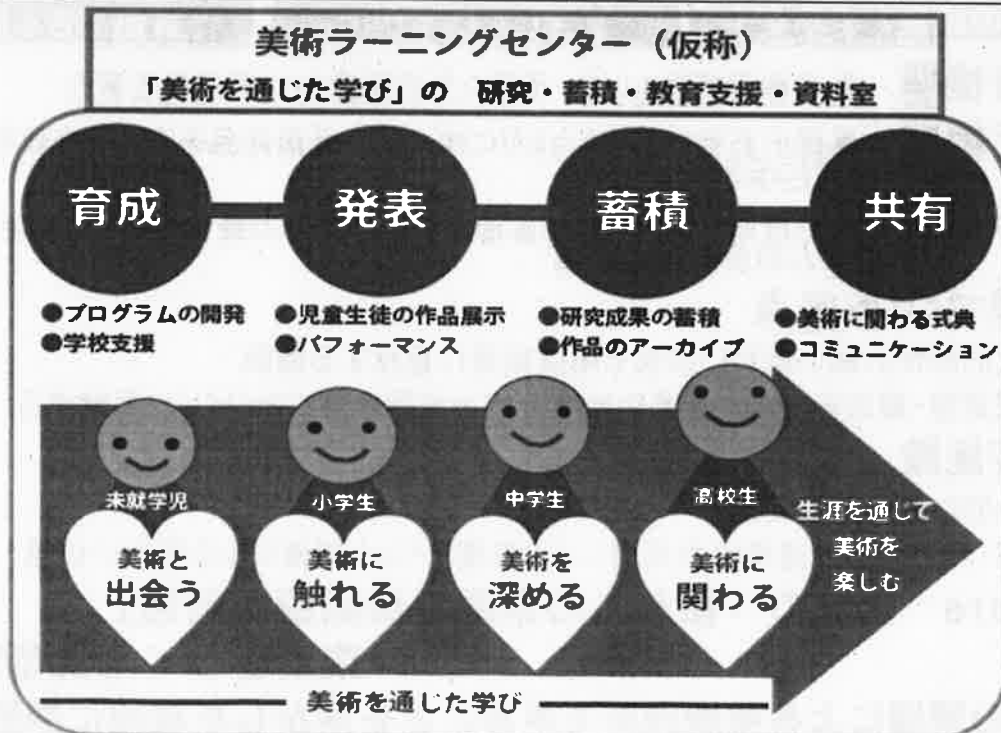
美術ラーニングセンター（仮称）
「美術を通じた学び」の　研究・蓄積・教育支援・資料室

育成
●プログラムの開発
●学校支援

発表
●児童生徒の作品展示
●パフォーマンス

蓄積
●研究成果の蓄積
●作品のアーカイブ

共有
●美術に関わる式典
●コミュニケーション

未就学児
美術と出会う

小学生
美術に触れる

中学生
美術を深める

高校生
美術に関わる

生涯を通して美術を楽しむ

美術を通じた学び